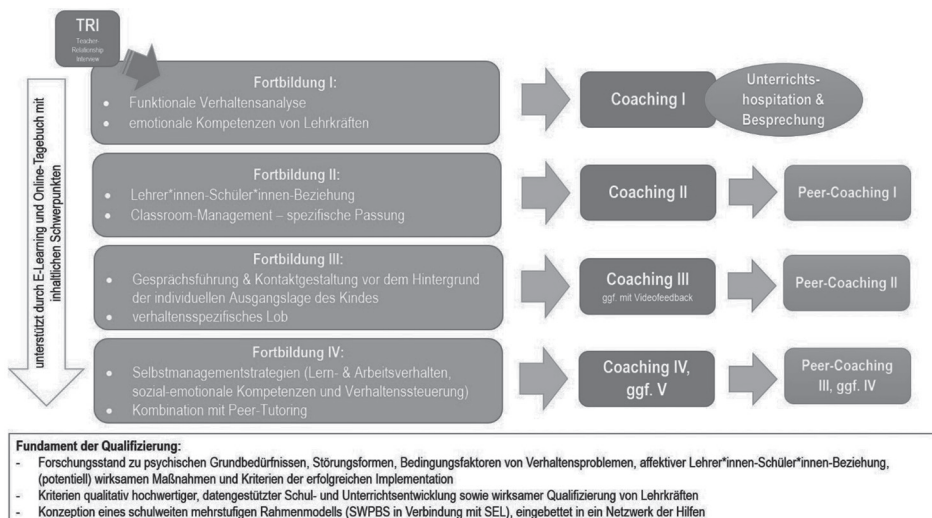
TRI
Teacher Relationship Interview

unterstützt durch E-Learning und Online-Tagebuch mit inhaltlichen Schwerpunkten

Fortbildung I:
- Funktionale Verhaltensanalyse
- emotionale Kompetenzen von Lehrkräften

Coaching I

Unterrichts-hospitation & Besprechung

Fortbildung II:
- Lehrer*innen-Schüler*innen-Beziehung
- Classroom-Management – spezifische Passung

Coaching II

Peer-Coaching I

Fortbildung III:
- Gesprächsführung & Kontaktgestaltung vor dem Hintergrund der individuellen Ausgangslage des Kindes
- verhaltensspezifisches Lob

Coaching III
ggf. mit Videofeedback

Peer-Coaching II

Fortbildung IV:
- Selbstmanagementstrategien (Lern- & Arbeitsverhalten, sozial-emotionale Kompetenzen und Verhaltenssteuerung)
- Kombination mit Peer-Tutoring

Coaching IV, ggf. V

Peer-Coaching III, ggf. IV

Fundament der Qualifizierung:
- Forschungsstand zu psychischen Grundbedürfnissen, Störungsformen, Bedingungsfaktoren von Verhaltensproblemen, affektiver Lehrer*innen-Schüler*innen-Beziehung, (potentiell) wirksamen Maßnahmen und Kriterien der erfolgreichen Implementation
- Kriterien qualitativ hochwertiger, datengestützter Schul- und Unterrichtsentwicklung sowie wirksamer Qualifizierung von Lehrkräften
- Konzeption eines schulweiten mehrstufigen Rahmenmodells (SWPBS in Verbindung mit SEL), eingebettet in ein Netzwerk der Hilfen